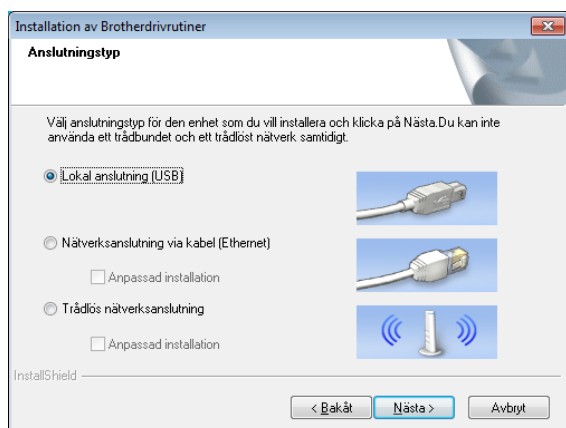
Installation av Brotherdrivrutiner

Anslutningstyp

Välj anslutningstyp för den enhet som du vill installera och klicka på Nästa.Du kan inte använda ett trådbundet och ett trådlöst nätverk samtidigt.

Lokal anslutning (USB)

Nätverksanslutning via kabel (Ethernet)

Anpassad installation

Trådlös nätverksanslutning

Anpassad installation

InstallShield

< Bakåt

Nästa >

Avbryt